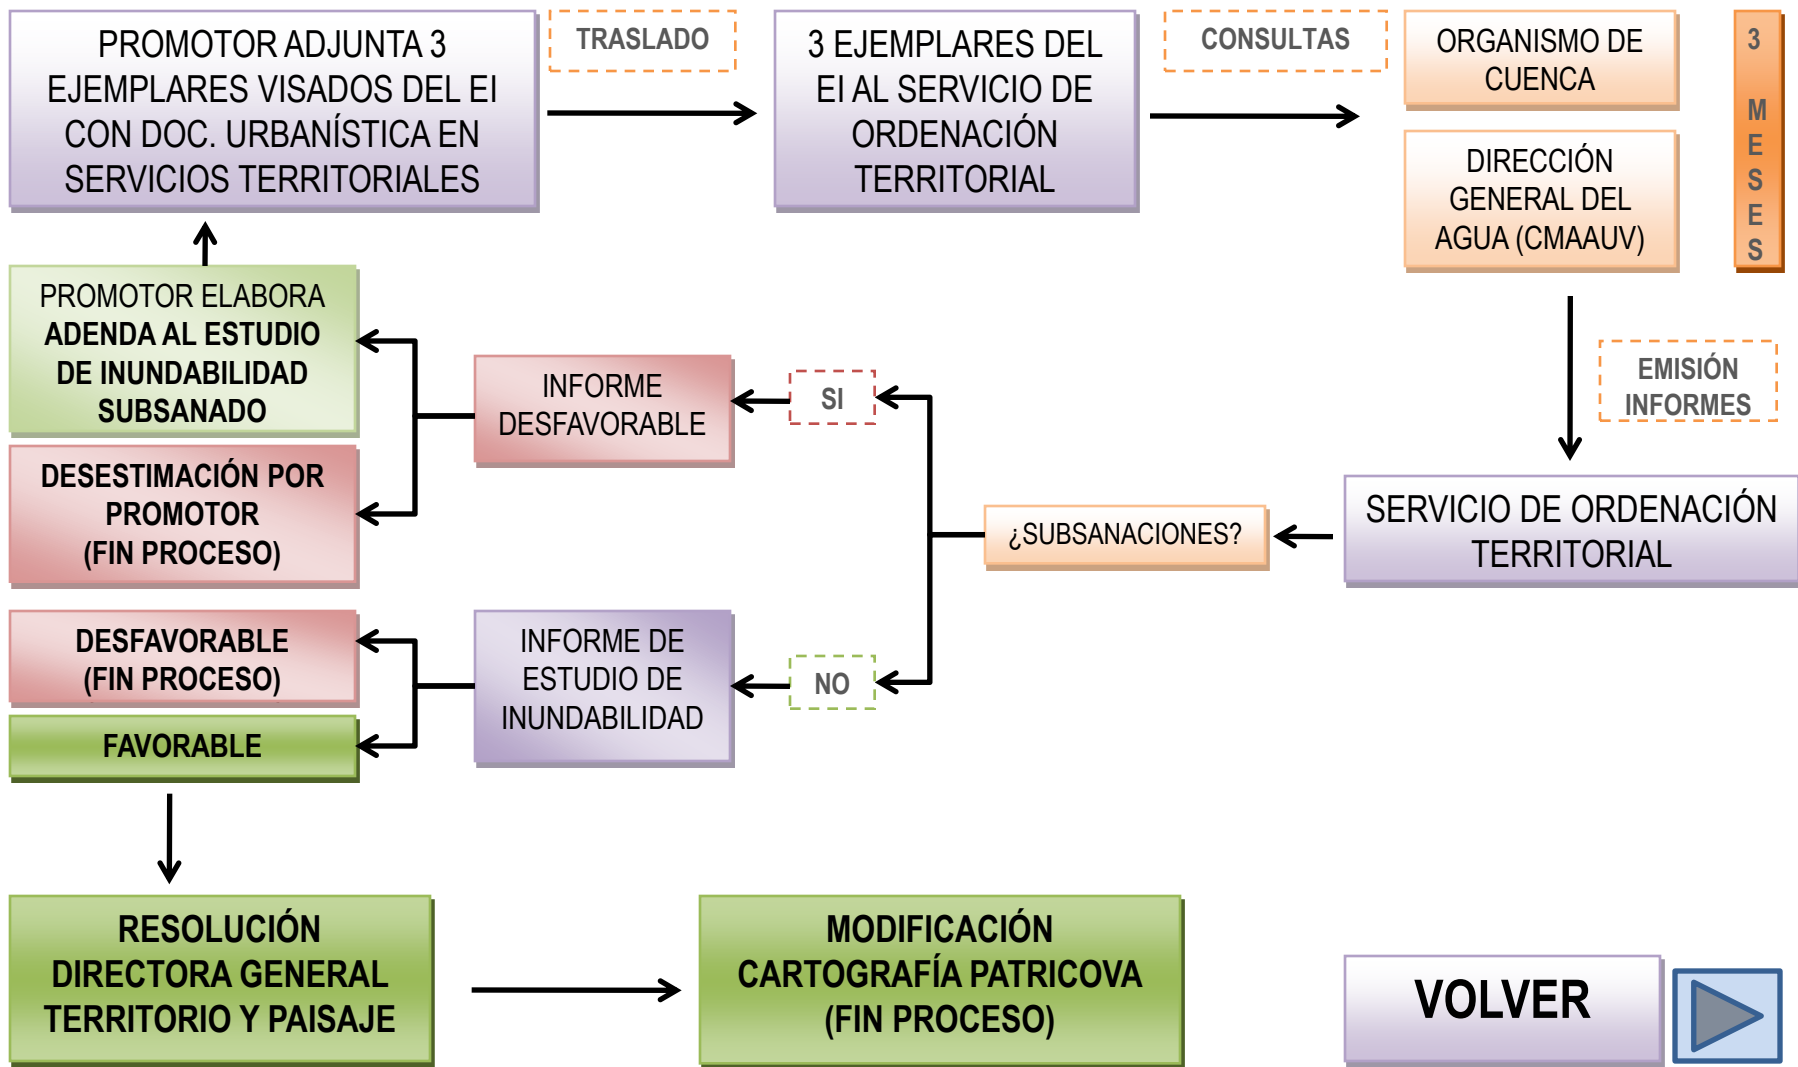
PROMOTOR ADJUNTA 3 EJEMPLARES VISADOS DEL EI CON DOC. URBANÍSTICA EN SERVICIOS TERRITORIALES

TRASLADO

3 EJEMPLARES DEL EI AL SERVICIO DE ORDENACIÓN TERRITORIAL

CONSULTAS

ORGANISMO DE CUENCA

DIRECCIÓN GENERAL DEL AGUA (CMAAUV)

3 MESES

EMISIÓN INFORMES

SERVICIO DE ORDENACIÓN TERRITORIAL

¿SUBSANACIONES?

SI

NO

INFORME DESFAVORABLE

INFORME DE ESTUDIO DE INUNDABILIDAD

PROMOTOR ELABORA ADENDA AL ESTUDIO DE INUNDABILIDAD SUBSANADO

DESESTIMACIÓN POR PROMOTOR (FIN PROCESO)

DESFAVORABLE (FIN PROCESO)

FAVORABLE

RESOLUCIÓN DIRECTORA GENERAL TERRITORIO Y PAISAJE

MODIFICACIÓN CARTOGRAFÍA PATRICOVA (FIN PROCESO)

VOLVER